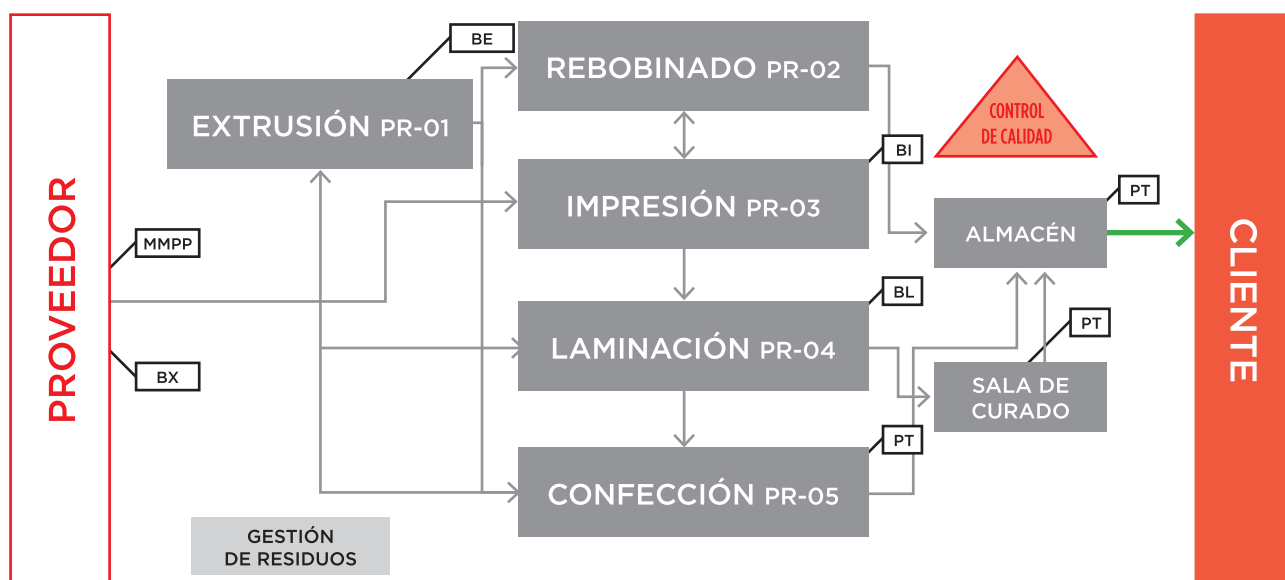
PROVEEDOR

MMPP

BX

EXTRUSIÓN PR-01

BE

REBOBINADO PR-02

IMPRESIÓN PR-03

BI

LAMINACIÓN PR-04

BL

CONFECCIÓN PR-05

PT

CONTROL DE CALIDAD

ALMACÉN

PT

SALA DE CURADO

PT

GESTIÓN DE RESIDUOS

CLIENTE